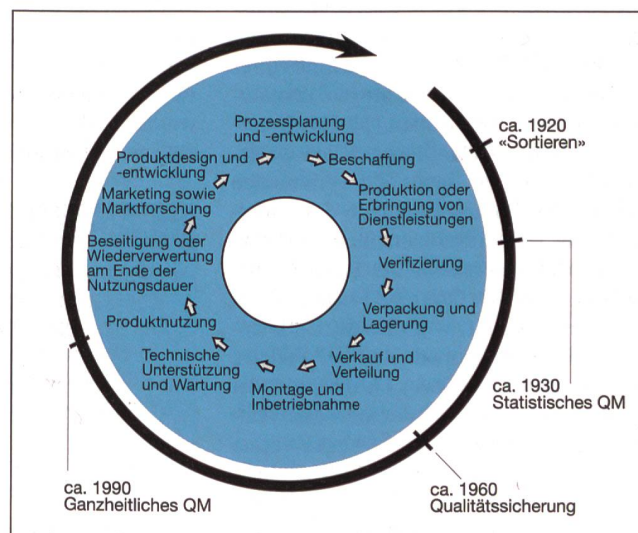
Prozessplanung und -entwicklung

Beschaffung

Produktion oder Erbringung von Dienstleistungen

Verifizierung

Verpackung und Lagerung

Verkauf und Verteilung

Montage und Inbetriebnahme

Technische Unterstützung und Wartung

Produktnutzung

Beseitigung oder Wiederverwertung am Ende der Nutzungsdauer

Marketing sowie Marktforschung

Produktdesign und -entwicklung

ca. 1920 «Sortieren»

ca. 1930 Statistisches QM

ca. 1960 Qualitätssicherung

ca. 1990 Ganzheitliches QM